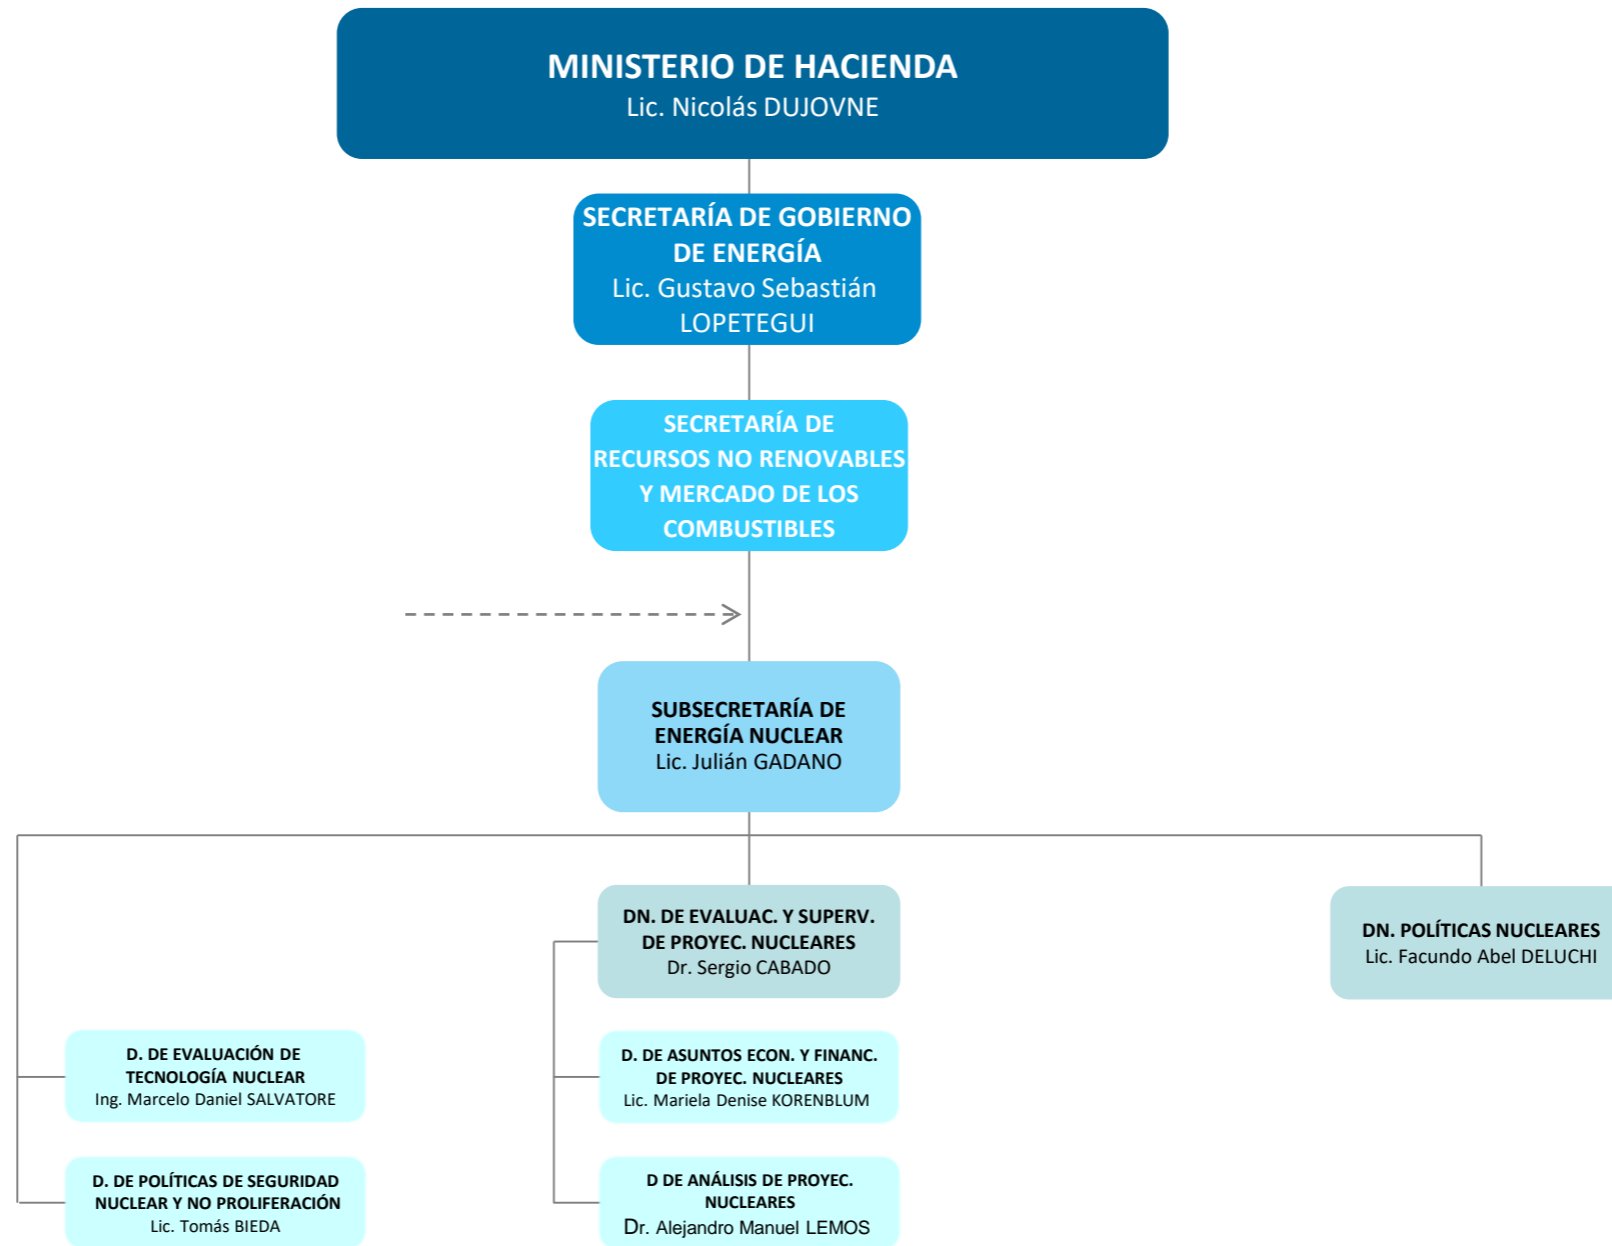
MINISTERIO DE HACIENDA
Lic. Nicolás DUJOVNE

SECRETARÍA DE GOBIERNO DE ENERGÍA
Lic. Gustavo Sebastián LOPETEGUI

SECRETARÍA DE RECURSOS NO RENOVABLES Y MERCADO DE LOS COMBUSTIBLES

SUBSECRETARÍA DE ENERGÍA NUCLEAR
Lic. Julián GADANO

DN. DE EVALUAC. Y SUPERV. DE PROYEC. NUCLEARES
Dr. Sergio CABADO

DN. POLÍTICAS NUCLEARES
Lic. Facundo Abel DELUCHI

D. DE EVALUACIÓN DE TECNOLOGÍA NUCLEAR
Ing. Marcelo Daniel SALVATORE

D. DE POLÍTICAS DE SEGURIDAD NUCLEAR Y NO PROLIFERACIÓN
Lic. Tomás BIEDA

D. DE ASUNTOS ECON. Y FINANC. DE PROYEC. NUCLEARES
Lic. Mariela Denise KORENBLUM

D DE ANÁLISIS DE PROYEC. NUCLEARES
Dr. Alejandro Manuel LEMOS